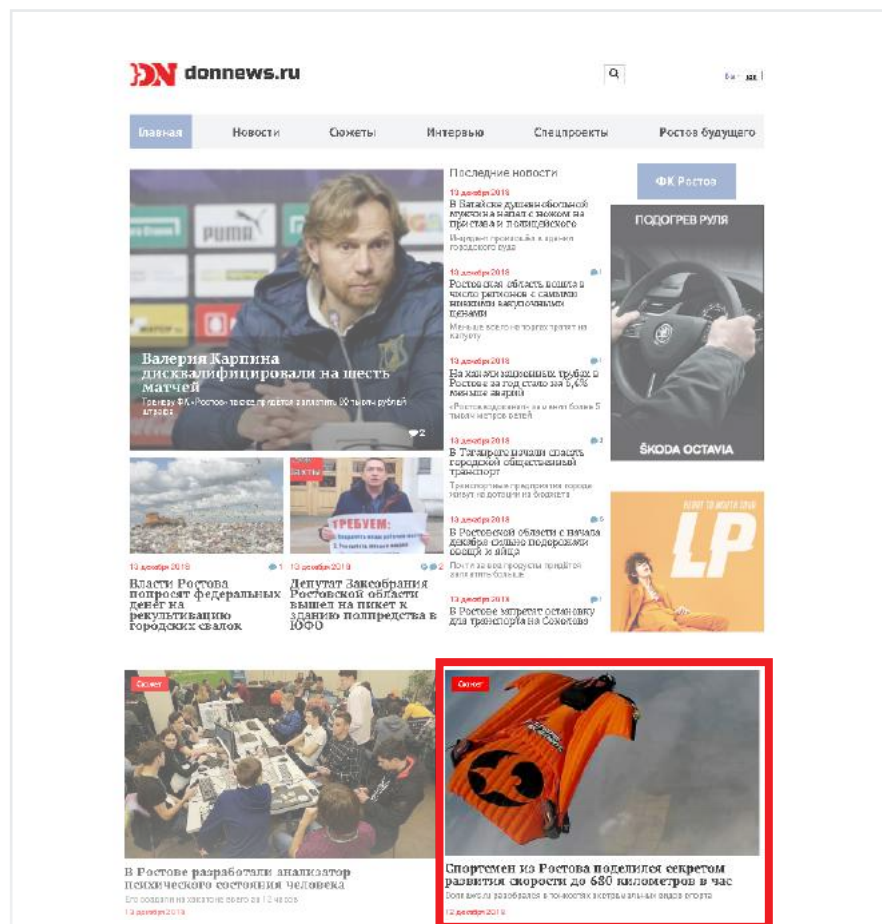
donnews.ru

Главная | Новости | Сюжеты | Интервью | Спецпроекты | Ростов будущего

Валерия Карпина дисквалифицировали на шесть матчей

Тренеру ФК «Ростов» также предстоит заплатить 90 тысяч рублей штрафа

2

Последние новости

13 декабря 2018
В Батайске душевнобольной мужчина напал с ножом на пристава и полицейского
Инцидент произошёл в здании городского суда

13 декабря 2018
Ростовская область вошла в число регионов с самыми низкими закупочными ценами
Меньше всего на торгах тратят на капусту

13 декабря 2018
На каналах инженерных трубах в Ростове за год стало на 5,6% меньше аварий
«Ростовводоканал» за а вот более 5 тысяч метров сетей

13 декабря 2018
В Таганроге начали спасать городской общественный транспорт
Транспортные предприятия города живут на дотации из бюджета

13 декабря 2018
В Ростовской области с начала декабря сильно подорожали овощи и яйца
Почти за все продукты придётся заплатить больше

13 декабря 2018
В Ростове запретят остановку для транспорта на Сохатово

ФК Ростов

ПОДОГРЕВ РУЛЯ

ŠKODA OCTAVIA

LP

13 декабря 2018
Власти Ростова попросят федеральных денег на рекультивацию городских свалок

13 декабря 2018
ТРЕБУЕМ:
Депутат Заксобрания Ростовской области вышел на пикет к зданию полпредства в ЮФО

Сюжет
В Ростове разработали анализатор психического состояния человека
Его создали на хакатоне всего за 12 часов
13 декабря 2018

Сюжет
Спортсмен из Ростова поделился секретом развития скорости до 680 километров в час
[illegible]
13 декабря 2018